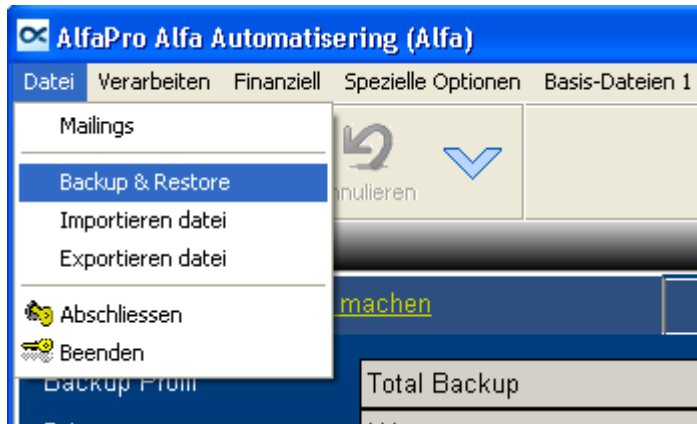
AlfaPro Alfa Automatisering (Alfa)

Datei Verarbeiten Finanziell Spezielle Optionen Basis-Dateien 1

Mailings
Backup & Restore
Importieren datei
Exportieren datei
Abschliessen
Beenden

nnulieren

machen

Backup Profil

Total Backup